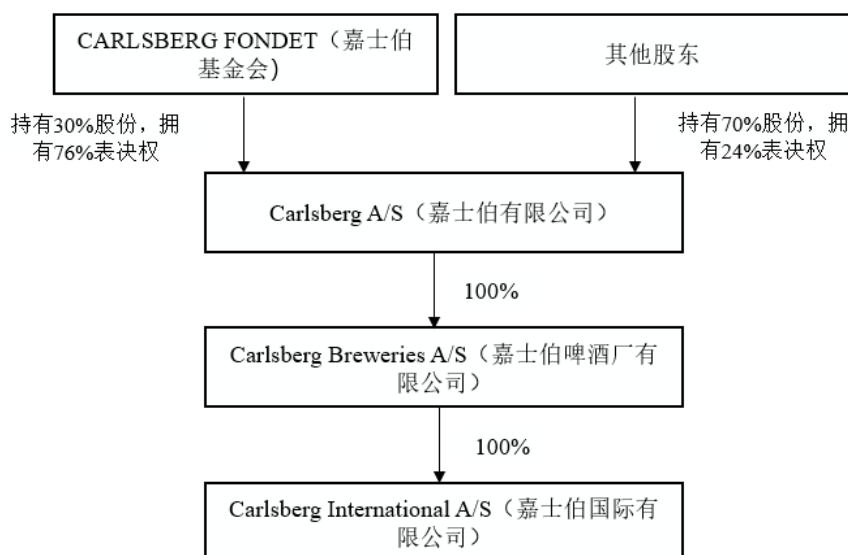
CARLSBERG FONDET（嘉士伯基金会）

其他股东

持有30%股份，拥有76%表决权

持有70%股份，拥有24%表决权

Carlsberg A/S（嘉士伯有限公司）

100%

Carlsberg Breweries A/S（嘉士伯啤酒厂有限公司）

100%

Carlsberg International A/S（嘉士伯国际有限公司）